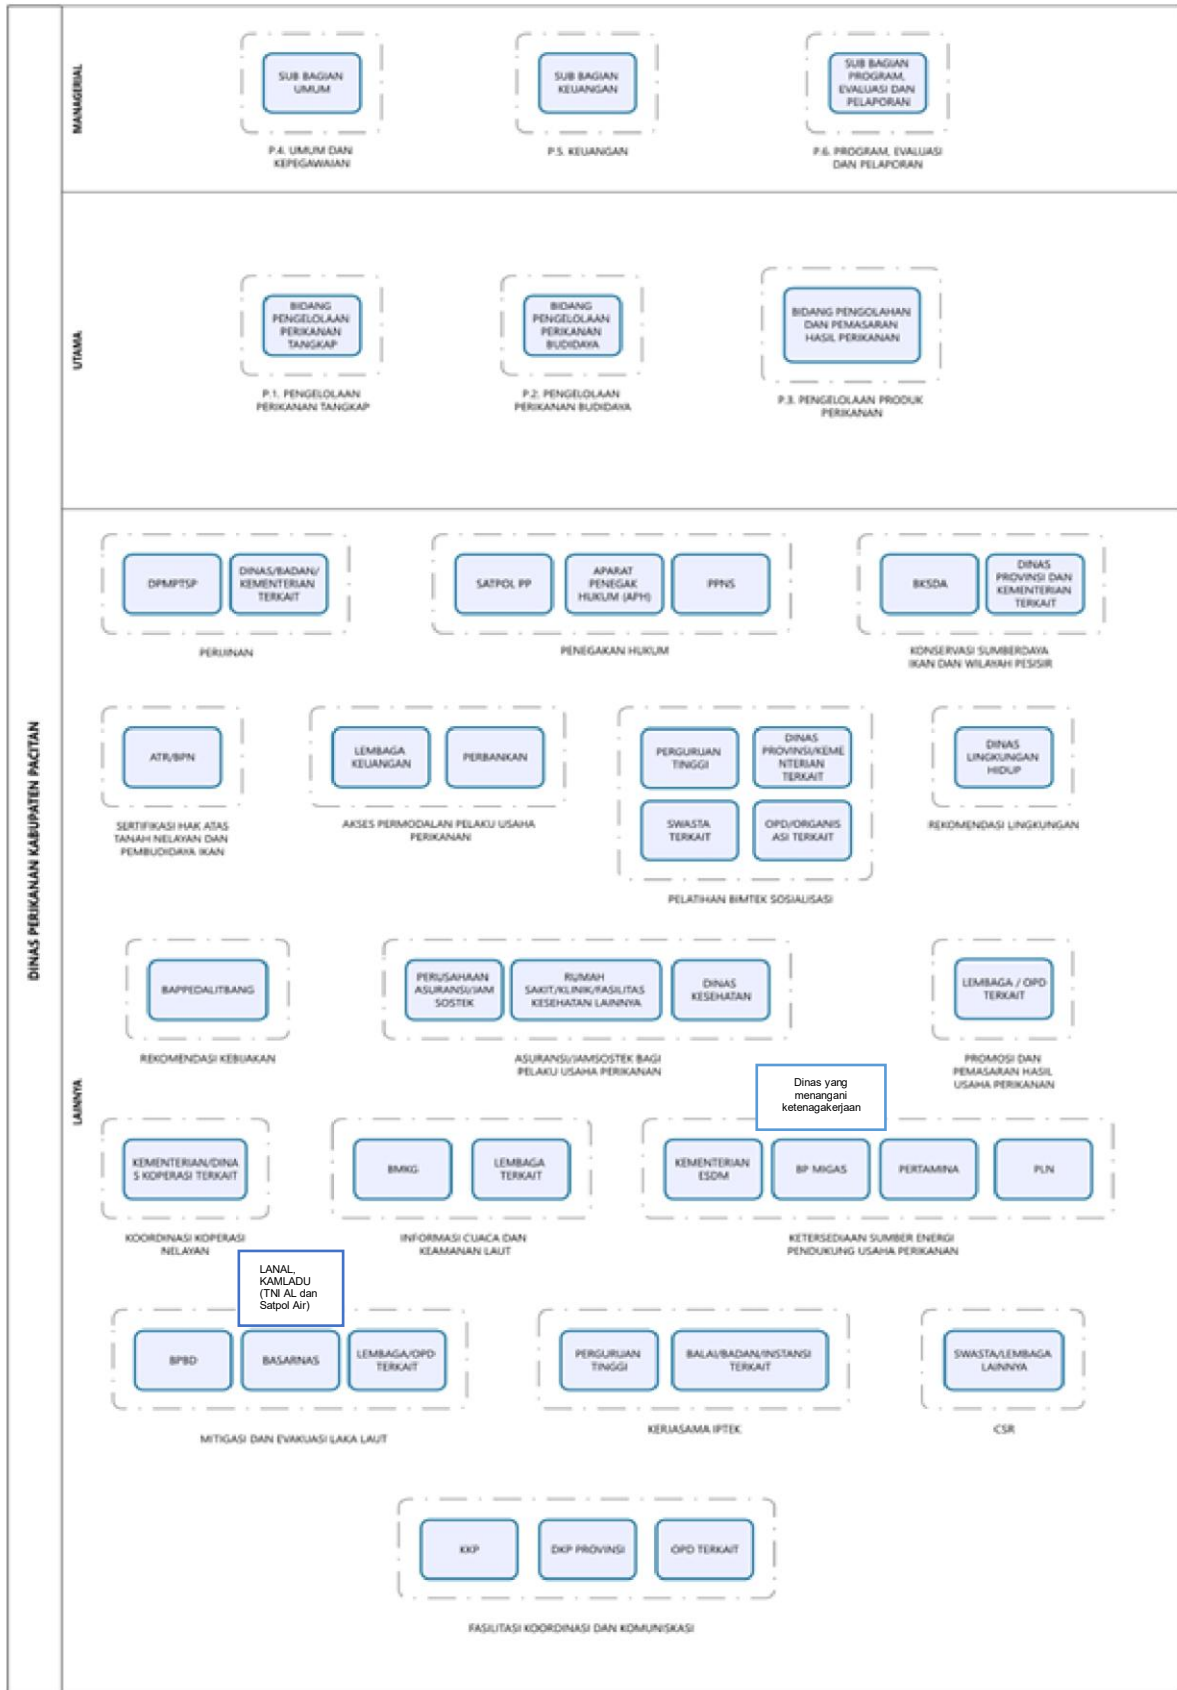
DINAS PERIKANAN KABUPATEN PACITAN

MANAGERIAL

SUB BAGIAN UMUM

P.4. UMUM DAN KEPEGAWAIAN

SUB BAGIAN KEUANGAN

P.5. KEUANGAN

SUB BAGIAN PROGRAM, EVALUASI DAN PELAPORAN

P.6. PROGRAM, EVALUASI DAN PELAPORAN

UTAMA

BIDANG PENGELOLAAN PERIKANAN TANGKAP

P.1. PENGELOLAAN PERIKANAN TANGKAP

BIDANG PENGELOLAAN PERIKANAN BUDIDAYA

P.2. PENGELOLAAN PERIKANAN BUDIDAYA

BIDANG PENGOLAHAN DAN PEMASARAN HASIL PERIKANAN

P.3. PENGELOLAAN PRODUK PERIKANAN

LAINNYA

DPMPTSP

DINAS/BADAN/ KEMENTERIAN TERKAIT

PERIJINAN

SATPOL PP

APARAT PENEGAK HUKUM (APH)

PPNS

PENEGAKAN HUKUM

BKSDA

DINAS PROVINSI DAN KEMENTERIAN TERKAIT

KONSERVASI SUMBERDAYA IKAN DAN WILAYAH PESISIR

ATR/BPN

SERTIFIKASI HAK ATAS TANAH NELAYAN DAN PEMBUDIDAYA IKAN

LEMBAGA KEUANGAN

PERBANKAN

AKSES PERMODALAN PELAKU USAHA PERIKANAN

PERGURUAN TINGGI

DINAS PROVINSI/KEMENTERIAN TERKAIT

SWASTA TERKAIT

OPD/ORGANISASI TERKAIT

PELATIHAN BIMTEK SOSIALISASI

DINAS LINGKUNGAN HIDUP

REKOMENDASI LINGKUNGAN

BAPPEDALITBANG

REKOMENDASI KEBIJAKAN

PERUSAHAAN ASURANSI/JAMSOSTEK

RUMAH SAKIT/KLINIK/FASILITAS KESEHATAN LAINNYA

DINAS KESEHATAN

ASURANSI/JAMSOSTEK BAGI PELAKU USAHA PERIKANAN

LEMBAGA / OPD TERKAIT

PROMOSI DAN PEMASARAN HASIL USAHA PERIKANAN

Dinas yang menangani ketenagakerjaan

KEMENTERIAN/DINAS KOPERASI TERKAIT

KOORDINASI KOPERASI NELAYAN

BMKG

LEMBAGA TERKAIT

INFORMASI CUACA DAN KEAMANAN LAUT

KEMENTERIAN ESDM

BP MIGAS

PERTAMINA

PLN

KETERSEDIAAN SUMBER ENERGI PENDUKUNG USAHA PERIKANAN

LANAL, KAMLADU (TNI AL dan Satpol Air)

BPBD

BASARNAS

LEMBAGA/OPD TERKAIT

MITIGASI DAN EVAKUASI LAKA LAUT

PERGURUAN TINGGI

BALAI/BADAN/INSTANSI TERKAIT

KERJASAMA IPTEK

SWASTA/LEMBAGA LAINNYA

CSR

KKP

DKP PROVINSI

OPD TERKAIT

FASILITASI KOORDINASI DAN KOMUNIKASI